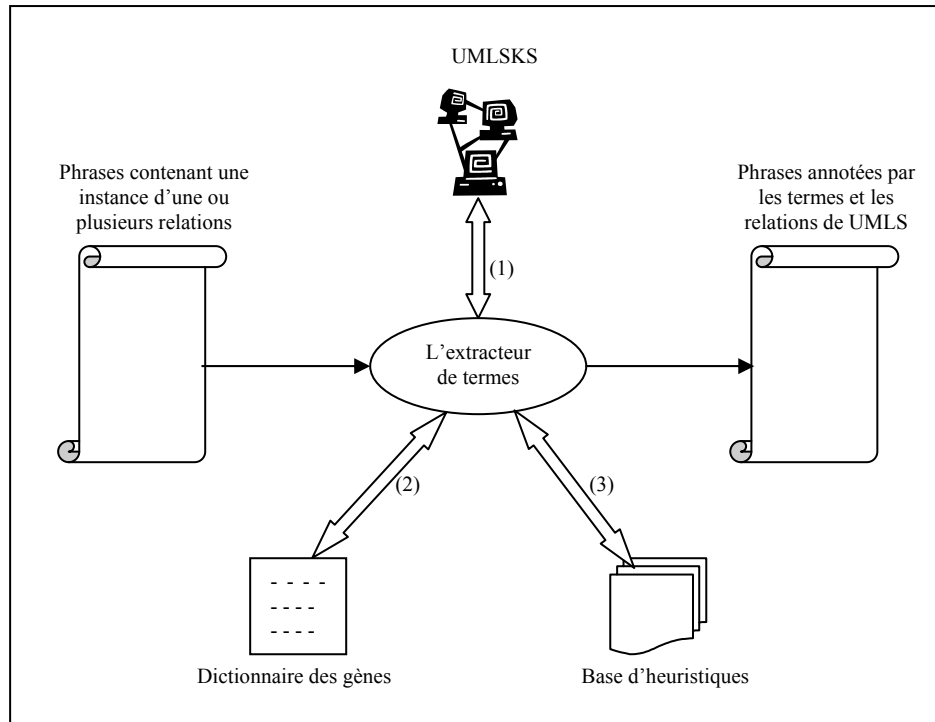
UMLSKS

Phrases contenant une instance d'une ou plusieurs relations

Phrases annotées par les termes et les relations de UMLS

(1)

L'extracteur de termes

(2)

(3)

- - - -
- - - -
- - - -

Dictionnaire des gènes

Base d'heuristiques